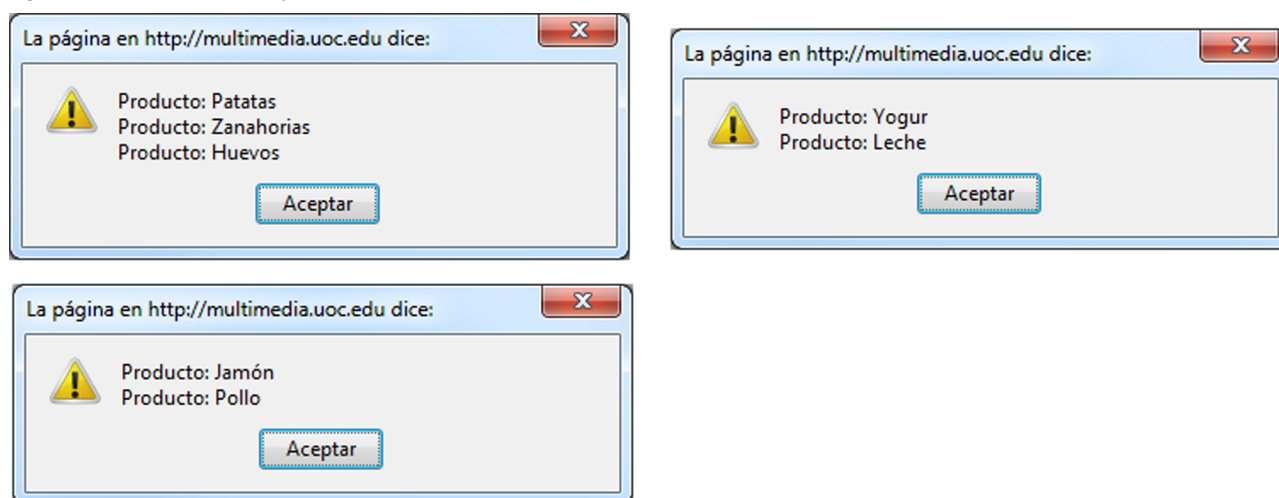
La página en http://multimedia.uoc.edu dice:

Producto: Patatas
Producto: Zanahorias
Producto: Huevos

Aceptar

La página en http://multimedia.uoc.edu dice:

Producto: Yogur
Producto: Leche

Aceptar

La página en http://multimedia.uoc.edu dice:

Producto: Jamón
Producto: Pollo

Aceptar